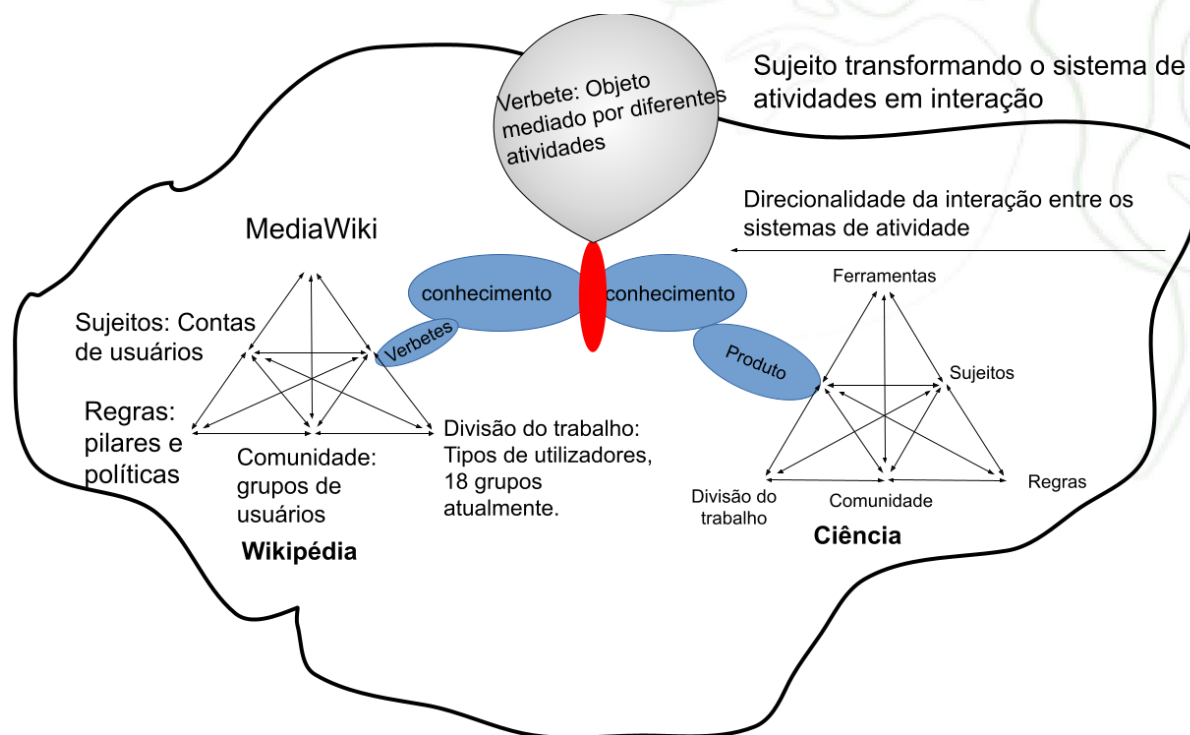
Verbete: Objeto mediado por diferentes atividades

Sujeito transformando o sistema de atividades em interação

Direcionalidade da interação entre os sistemas de atividade

MediaWiki

Sujeitos: Contas de usuários

Regras: pilares e políticas

Comunidade: grupos de usuários

Divisão do trabalho: Tipos de utilizadores, 18 grupos atualmente.

Wikipédia

Verbetes

conhecimento

conhecimento

Produto

Ferramentas

Sujeitos

Regras

Comunidade

Divisão do trabalho

Ciência